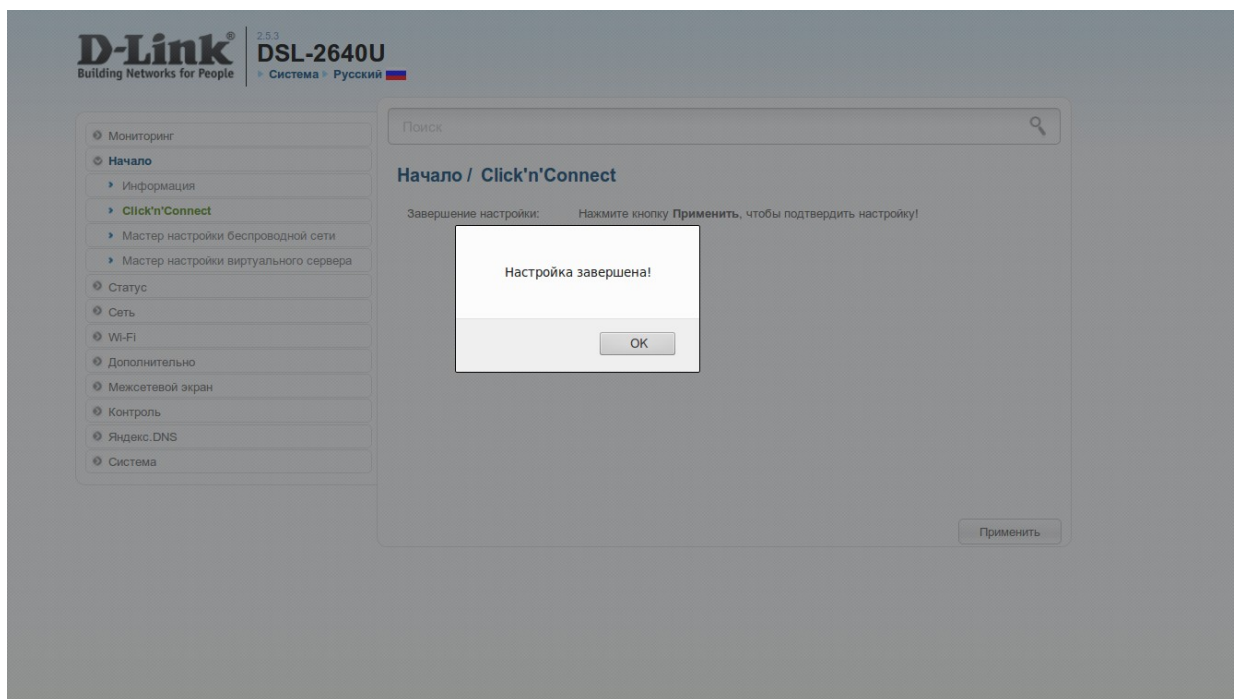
D-Link®
Building Networks for People

2.5.3
DSL-2640U
Система ▸ Русский

Поиск

Мониторинг
Начало
Информация
Click'n'Connect
Мастер настройки беспроводной сети
Мастер настройки виртуального сервера
Статус
Сеть
Wi-Fi
Дополнительно
Межсетевой экран
Контроль
Яндекс.DNS
Система

Начало / Click'n'Connect

Завершение настройки: Нажмите кнопку **Применить**, чтобы подтвердить настройку!

Настройка завершена!

OK

Применить